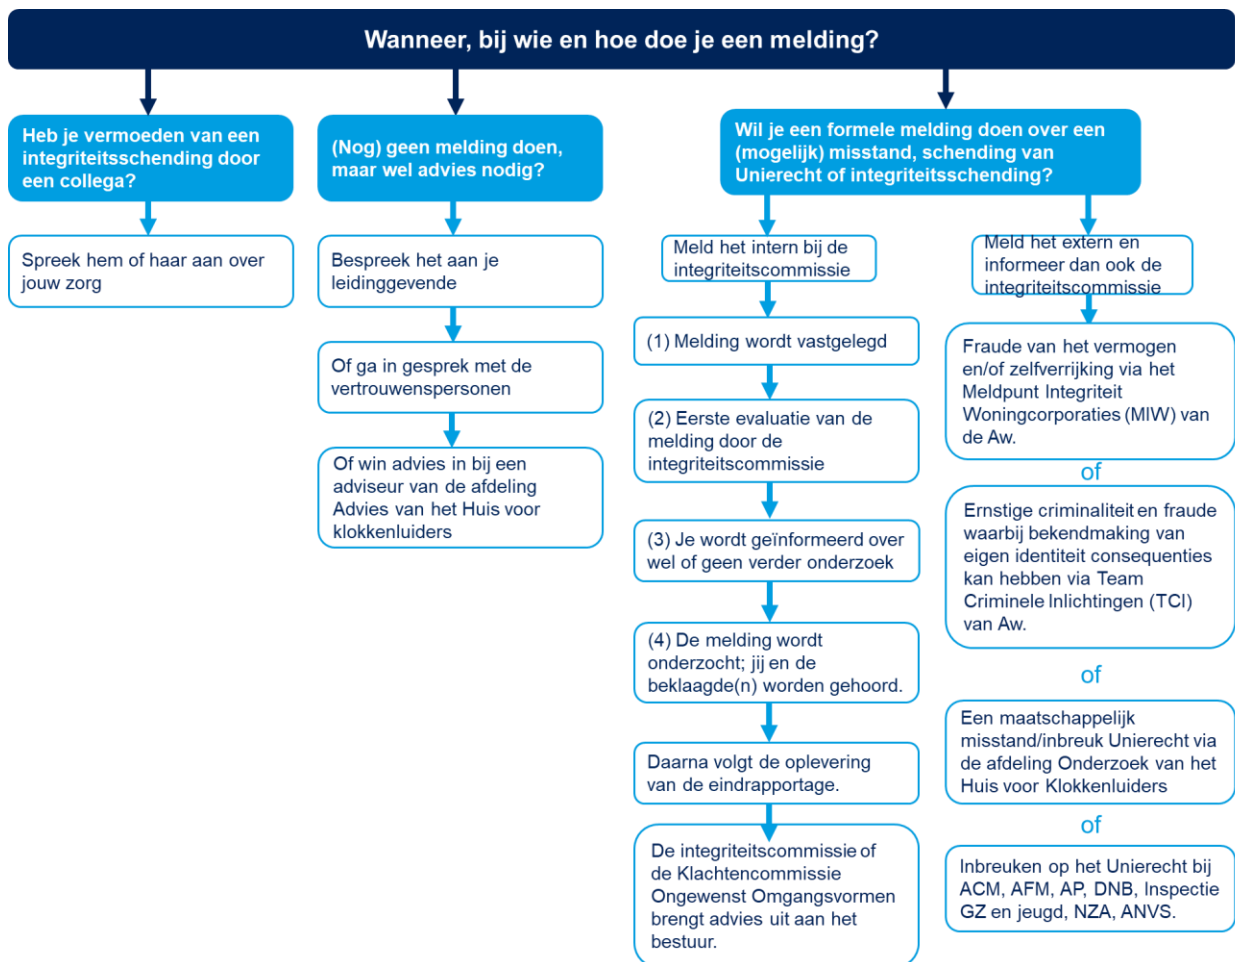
Wanneer, bij wie en hoe doe je een melding?

Heb je vermoeden van een integriteitsschending door een collega?

Spreek hem of haar aan over jouw zorg

(Nog) geen melding doen, maar wel advies nodig?

Bespreek het aan je leidinggevende

Of ga in gesprek met de vertrouwenspersonen

Of win advies in bij een adviseur van de afdeling Advies van het Huis voor klokkenluiders

Wil je een formele melding doen over een (mogelijk) misstand, schending van Unierecht of integriteitsschending?

Meld het intern bij de integriteitscommissie

(1) Melding wordt vastgelegd

(2) Eerste evaluatie van de melding door de integriteitscommissie

(3) Je wordt geïnformeerd over wel of geen verder onderzoek

(4) De melding wordt onderzocht; jij en de beklaagde(n) worden gehoord.

Daarna volgt de oplevering van de eindrapportage.

De integriteitscommissie of de Klachtencommissie Ongewenst Omgangsvormen brengt advies uit aan het bestuur.

Meld het extern en informeer dan ook de integriteitscommissie

Fraude van het vermogen en/of zelfverrijking via het Meldpunt Integriteit Woningcorporaties (MIW) van de Aw.

of

Ernstige criminaliteit en fraude waarbij bekendmaking van eigen identiteit consequenties kan hebben via Team Criminele Inlichtingen (TCI) van Aw.

of

Een maatschappelijk misstand/inbreuk Unierecht via de afdeling Onderzoek van het Huis voor Klokkenluiders

of

Inbreuken op het Unierecht bij ACM, AFM, AP, DNB, Inspectie GZ en jeugd, NZA, ANVS.